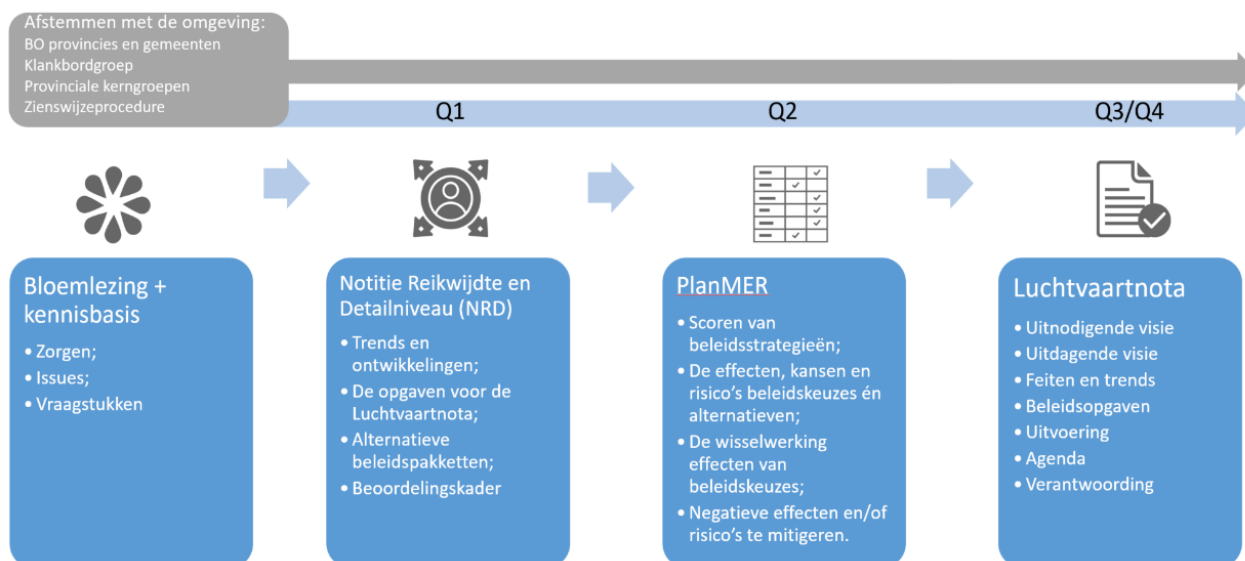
Afstemmen met de omgeving:
BO provincies en gemeenten
Klankbordgroep
Provinciale kerngroepen
Zienswijzeprocedure

Q1

Q2

Q3/Q4

Bloemlezing + kennisbasis
• Zorgen;
• Issues;
• Vraagstukken

Notitie Reikwijdte en Detailniveau (NRD)
• Trends en ontwikkelingen;
• De opgaven voor de Luchtvaartnota;
• Alternatieve beleidspakketten;
• Beoordelingskader

PlanMER
• Scoren van beleidsstrategieën;
• De effecten, kansen en risico's beleidskeuzes én alternatieven;
• De wisselwerking effecten van beleidskeuzes;
• Negatieve effecten en/of risico's te mitigeren.

Luchtvaartnota
• Uitnodigende visie
• Uitdagende visie
• Feiten en trends
• Beleidsopgaven
• Uitvoering
• Agenda
• Verantwoording